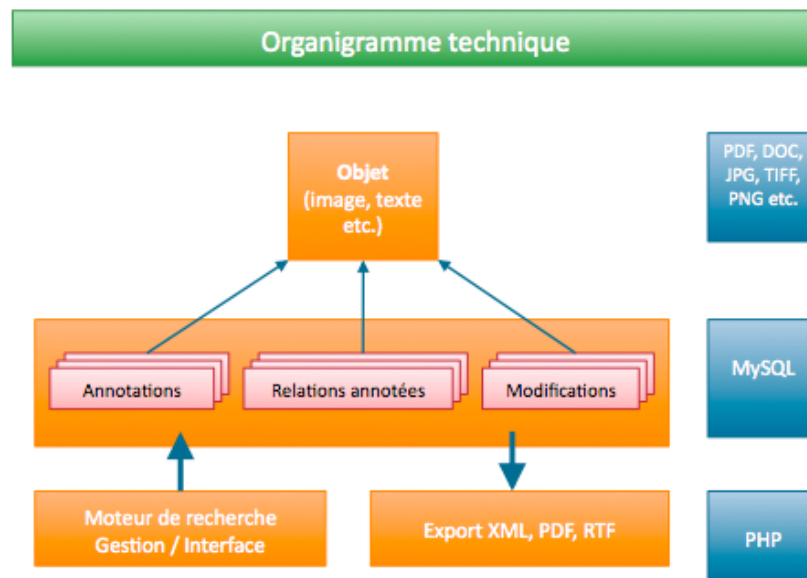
Organigramme technique

Objet
(image, texte etc.)

PDF, DOC, JPG, TIFF, PNG etc.

Annotations

Relations annotées

Modifications

MySQL

Moteur de recherche
Gestion / Interface

Export XML, PDF, RTF

PHP